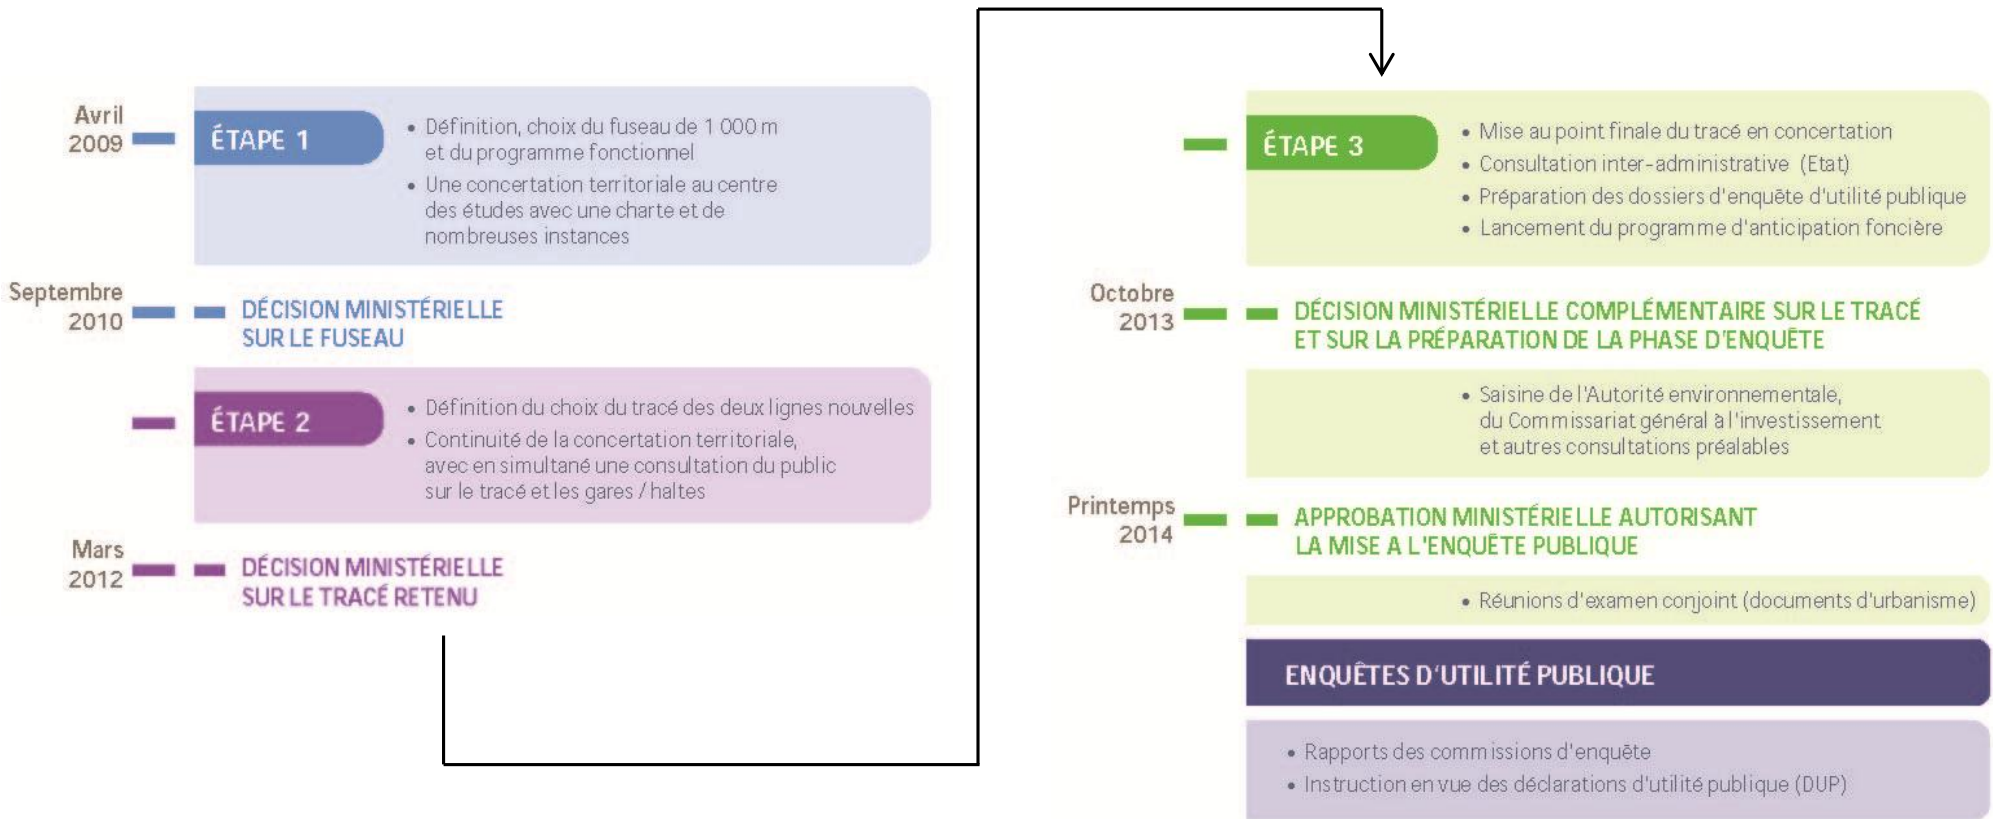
Avril 2009

ÉTAPE 1

• Définition, choix du fuseau de 1 000 m et du programme fonctionnel
• Une concertation territoriale au centre des études avec une charte et de nombreuses instances

Septembre 2010

DÉCISION MINISTÉRIELLE SUR LE FUSEAU

ÉTAPE 2

• Définition du choix du tracé des deux lignes nouvelles
• Continuité de la concertation territoriale, avec en simultané une consultation du public sur le tracé et les gares / haltes

Mars 2012

DÉCISION MINISTÉRIELLE SUR LE TRACÉ RETENU

ÉTAPE 3

• Mise au point finale du tracé en concertation
• Consultation inter-administrative (Etat)
• Préparation des dossiers d'enquête d'utilité publique
• Lancement du programme d'anticipation foncière

Octobre 2013

DÉCISION MINISTÉRIELLE COMPLÉMENTAIRE SUR LE TRACÉ ET SUR LA PRÉPARATION DE LA PHASE D'ENQUÊTE

• Saisine de l'Autorité environnementale, du Commissariat général à l'investissement et autres consultations préalables

Printemps 2014

APPROBATION MINISTÉRIELLE AUTORISANT LA MISE A L'ENQUÊTE PUBLIQUE

• Réunions d'examen conjoint (documents d'urbanisme)

ENQUÊTES D'UTILITÉ PUBLIQUE

• Rapports des commissions d'enquête
• Instruction en vue des déclarations d'utilité publique (DUP)